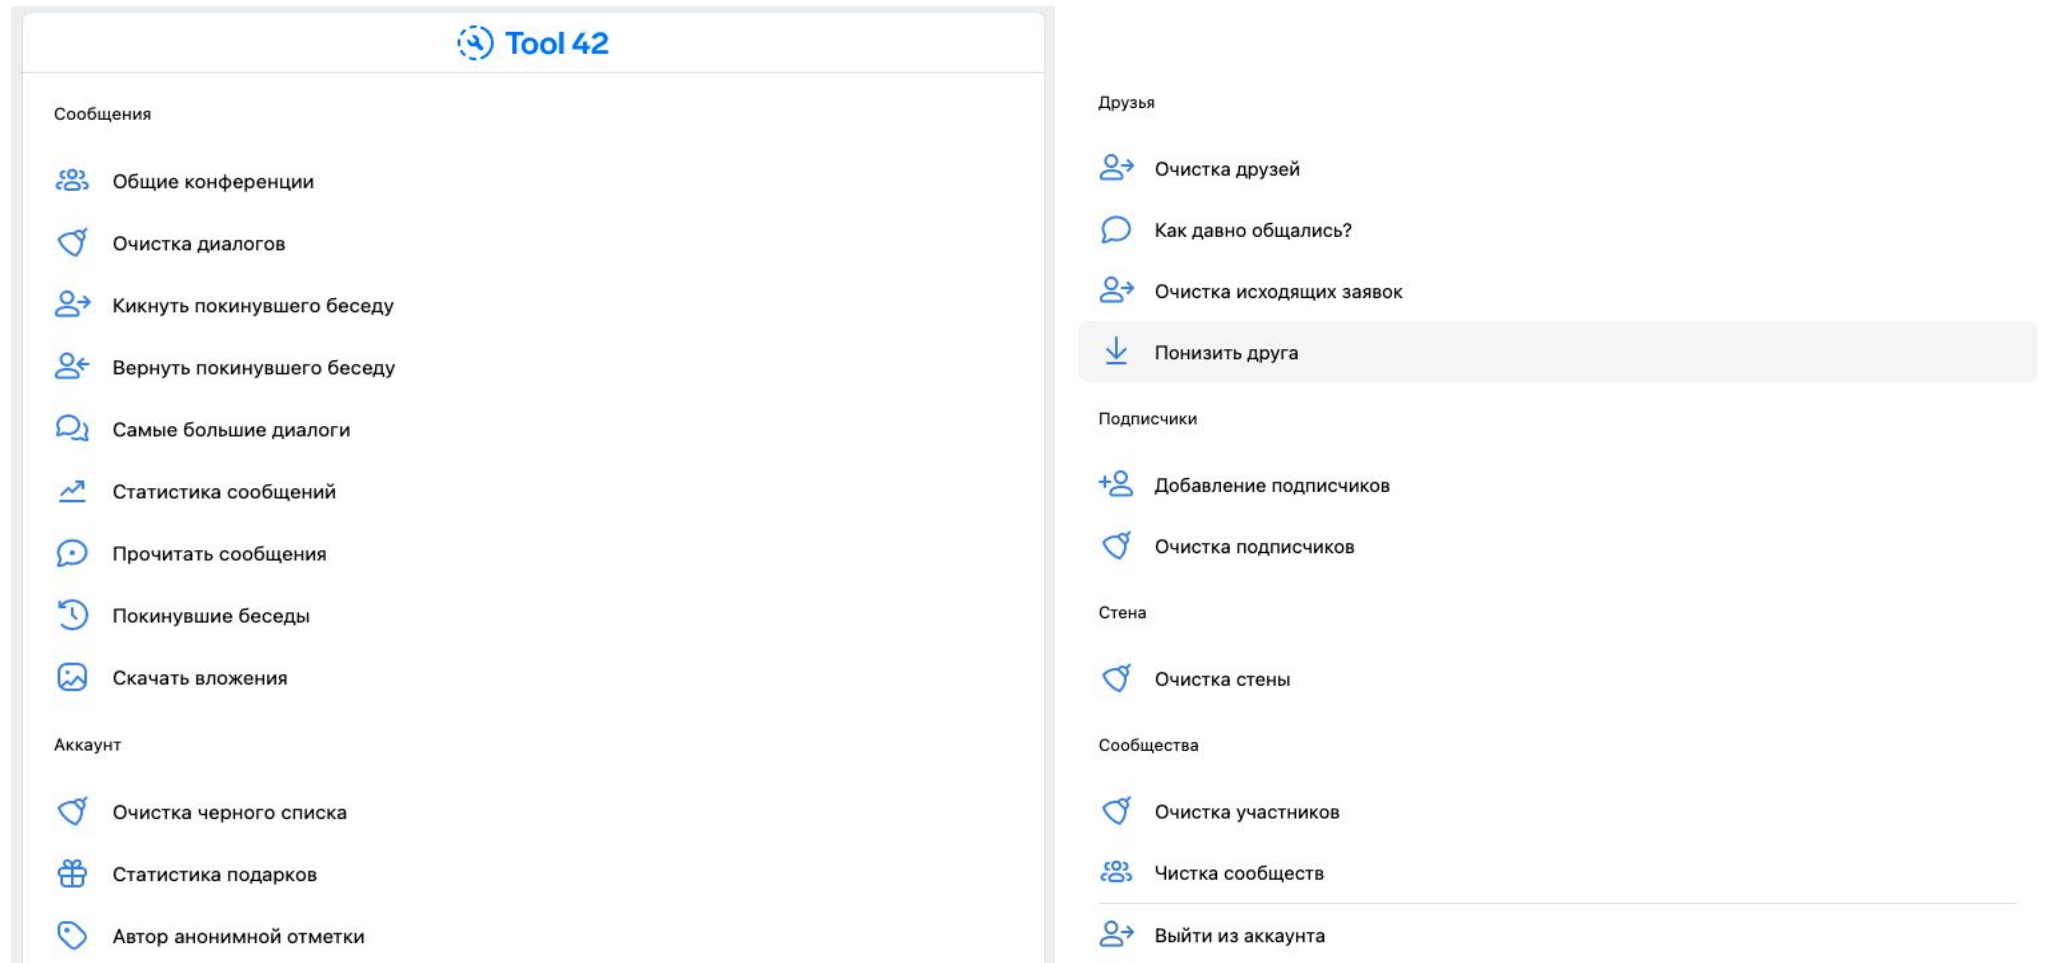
Tool 42

Сообщения

Общие конференции

Очистка диалогов

Кикнуть покинувшего беседу

Вернуть покинувшего беседу

Самые большие диалоги

Статистика сообщений

Прочитать сообщения

Покинувшие беседы

Скачать вложения

Аккаунт

Очистка черного списка

Статистика подарков

Автор анонимной отметки

Друзья

Очистка друзей

Как давно общались?

Очистка исходящих заявок

Понизить друга

Подписчики

Добавление подписчиков

Очистка подписчиков

Стена

Очистка стены

Сообщества

Очистка участников

Чистка сообществ

Выйти из аккаунта